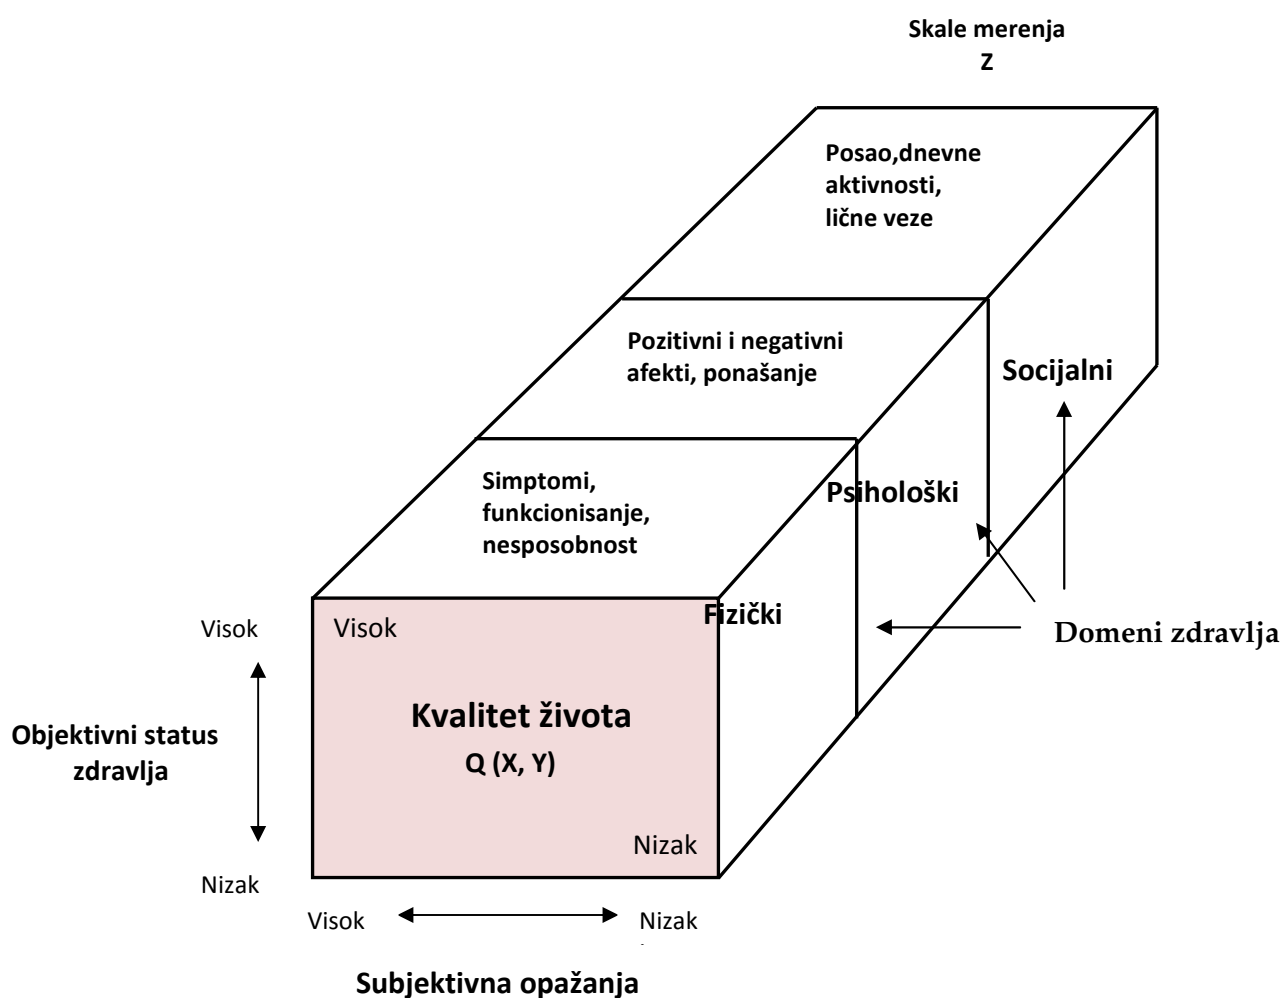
Skale merenja
Z

Posao,dnevne aktivnosti, lične veze

Pozitivni i negativni afekti, ponašanje

Socijalni

Simptomi, funkcionisanje, nesposobnost

Psihološki

Fizički

Domeni zdravlja

Visok

Visok

Objektivni status zdravlja

Kvalitet života
Q (X, Y)

Nizak

Nizak

Visok

Nizak

Subjektivna opažanja